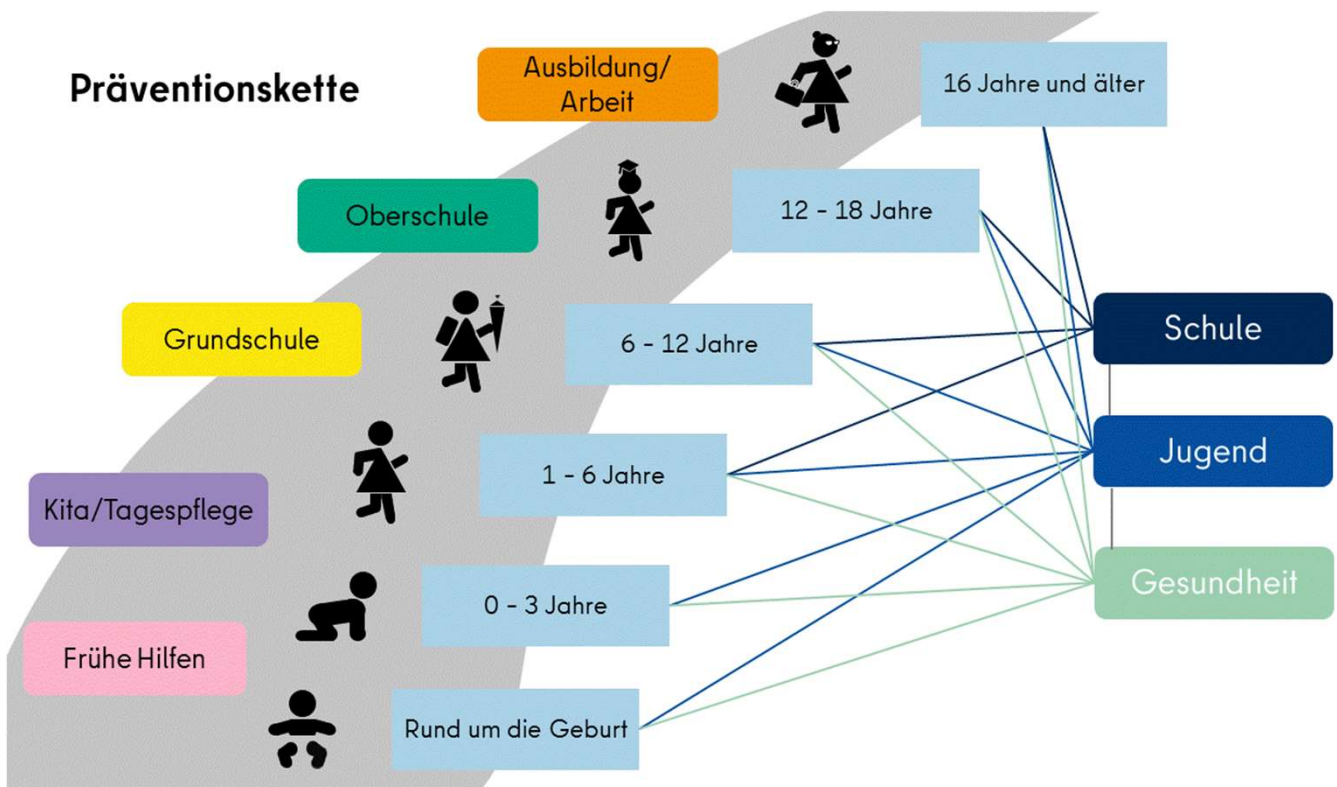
Präventionskette

Ausbildung/ Arbeit

16 Jahre und älter

Oberschule

12 - 18 Jahre

Grundschule

6 - 12 Jahre

Schule

1 - 6 Jahre

Jugend

Kita/Tagespflege

0 - 3 Jahre

Gesundheit

Frühe Hilfen

Rund um die Geburt